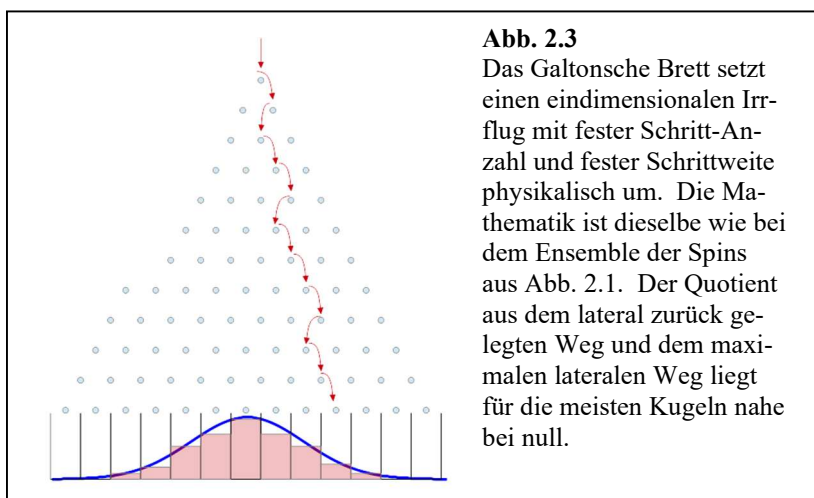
**Abb. 2.3**
Das Galtonsche Brett setzt einen eindimensionalen Irrflug mit fester Schritt-Anzahl und fester Schrittweite physikalisch um. Die Mathematik ist dieselbe wie bei dem Ensemble der Spins aus Abb. 2.1. Der Quotient aus dem lateral zurück gelegten Weg und dem maximalen lateralen Weg liegt für die meisten Kugeln nahe bei null.